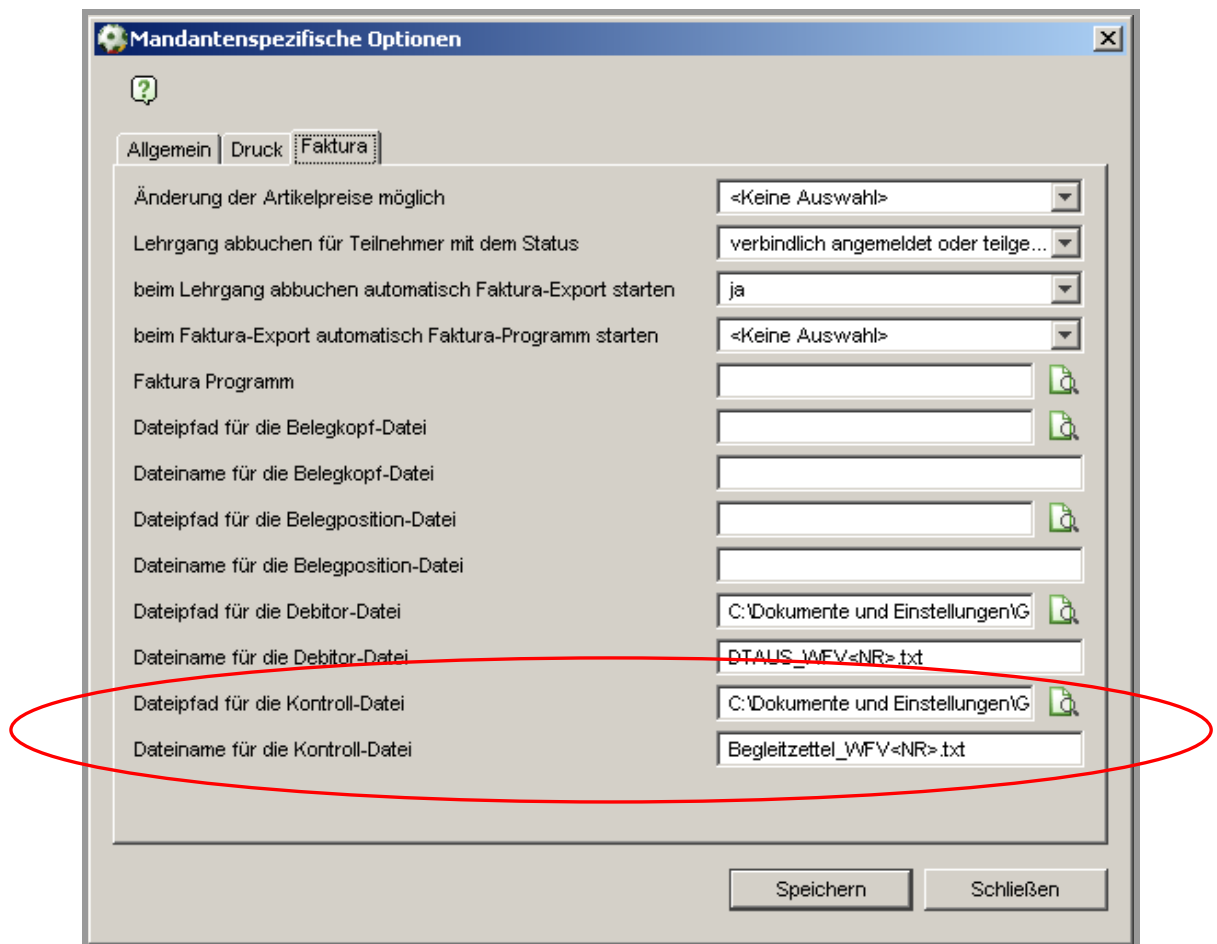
Mandantenspezifische Optionen

Allgemein | Druck | Faktura

Änderung der Artikelpreise möglich | <Keine Auswahl>
Lehrgang abbuchen für Teilnehmer mit dem Status | verbindlich angemeldet oder teilge...
beim Lehrgang abbuchen automatisch Faktura-Export starten | ja
beim Faktura-Export automatisch Faktura-Programm starten | <Keine Auswahl>
Faktura Programm
Dateipfad für die Belegkopf-Datei
Dateiname für die Belegkopf-Datei
Dateipfad für die Belegposition-Datei
Dateiname für die Belegposition-Datei
Dateipfad für die Debitor-Datei | C:\Dokumente und Einstellungen\G
Dateiname für die Debitor-Datei | DTAUS_WFV<NR>.txt
Dateipfad für die Kontroll-Datei | C:\Dokumente und Einstellungen\G
Dateiname für die Kontroll-Datei | Begleitzettel_WFV<NR>.txt

Speichern | Schließen